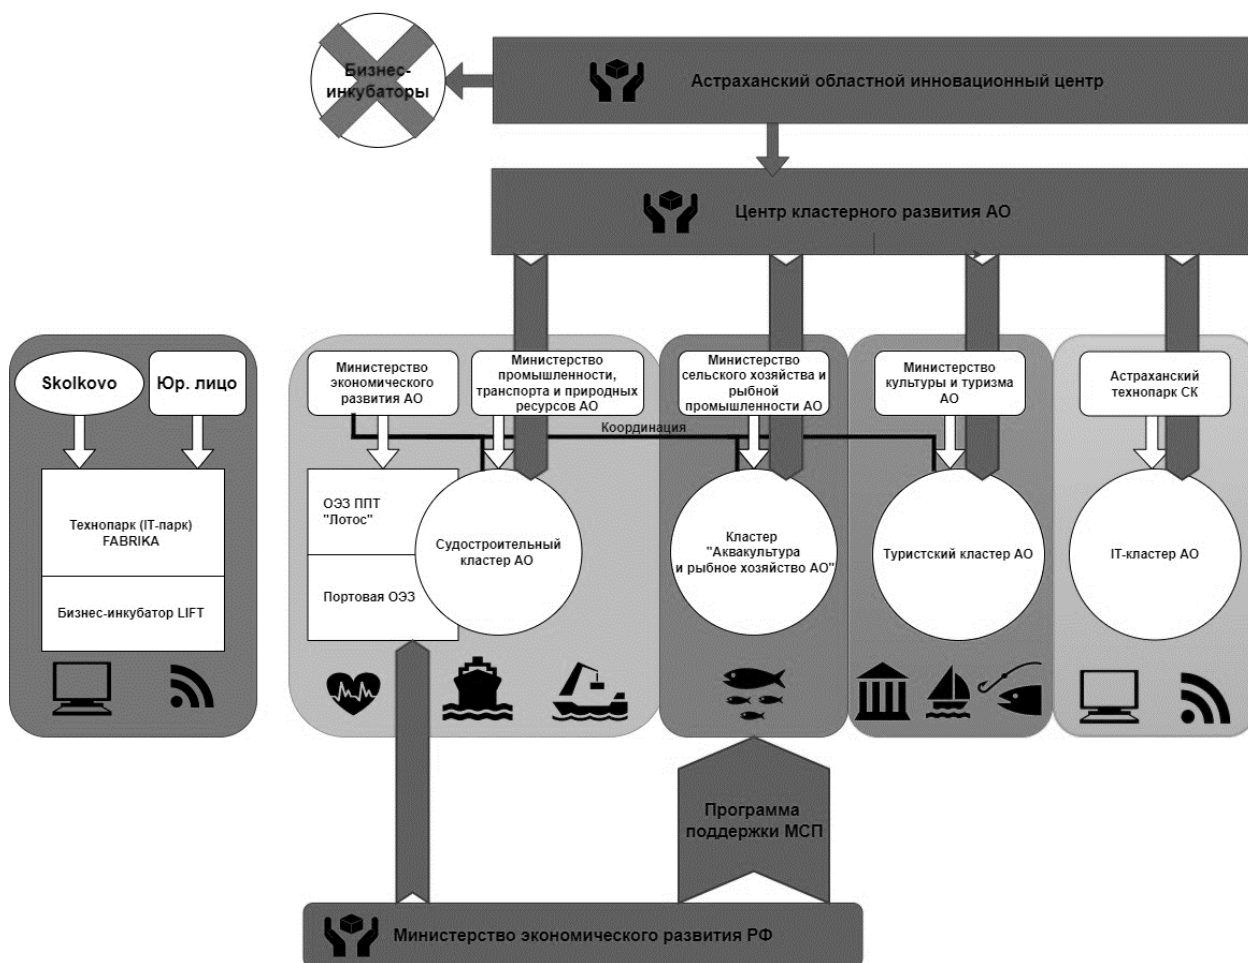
Бизнес-инкубаторы

Астраханский областной инновационный центр

Центр кластерного развития АО

Skolkovo

Юр. лицо

Технопарк (IT-парк) FABRIKA

Бизнес-инкубатор LIFT

Министерство экономического развития АО

Министерство промышленности, транспорта и природных ресурсов АО

Министерство сельского хозяйства и рыбной промышленности АО

Министерство культуры и туризма АО

Астраханский технопарк СК

Координация

ОЭЗ ППТ "Лотос"

Портовая ОЭЗ

Судостроительный кластер АО

Кластер "Аквакультура и рыбное хозяйство АО"

Туристский кластер АО

IT-кластер АО

Программа поддержки МСП

Министерство экономического развития РФ